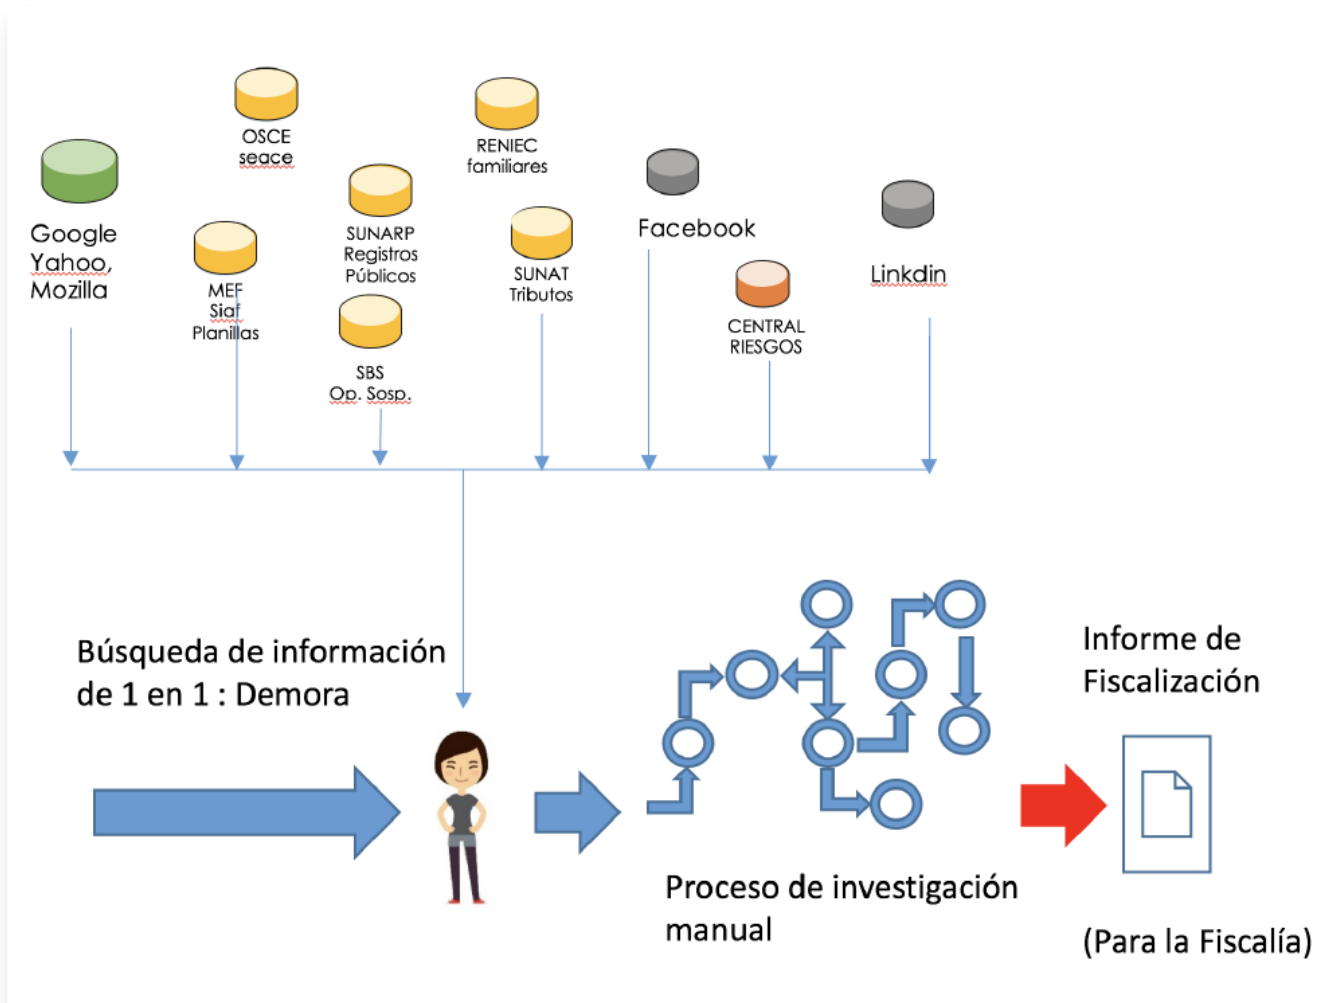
OSCE
seace

RENIEC
familiares

Google
Yahoo,
Mozilla

MEF
Siaf
Planillas

SUNARP
Registros
Públicos

SUNAT
Tributos

Facebook

Linkdin

SBS
Op. Sosp.

CENTRAL
RIESGOS

Búsqueda de información de 1 en 1 : Demora

Proceso de investigación manual

Informe de Fiscalización

(Para la Fiscalía)